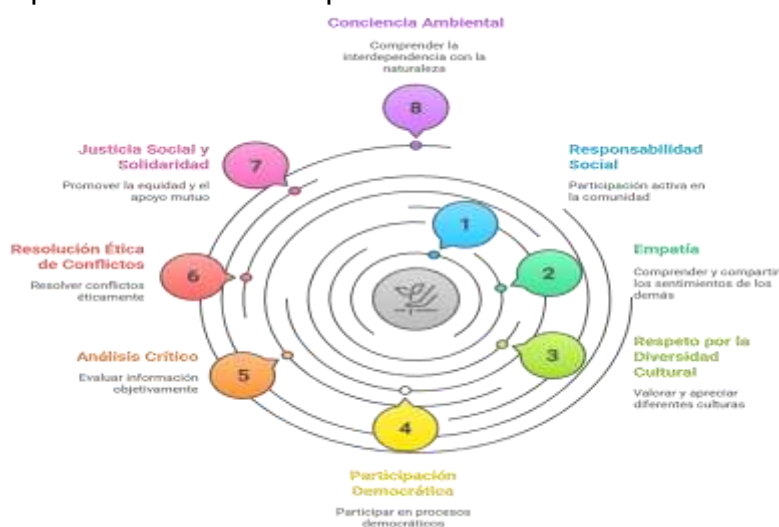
Conciencia Ambiental

Comprender la interdependencia con la naturaleza

8

Justicia Social y Solidaridad

Promover la equidad y el apoyo mutuo

7

Responsabilidad Social

Participación activa en la comunidad

1

Empatía

Comprender y compartir los sentimientos de los demás

2

Resolución Ética de Conflictos

Resolver conflictos éticamente

6

Respeto por la Diversidad Cultural

Valorar y apreciar diferentes culturas

3

Análisis Crítico

Evaluar información objetivamente

5

4

Participación Democrática

Participar en procesos democráticos